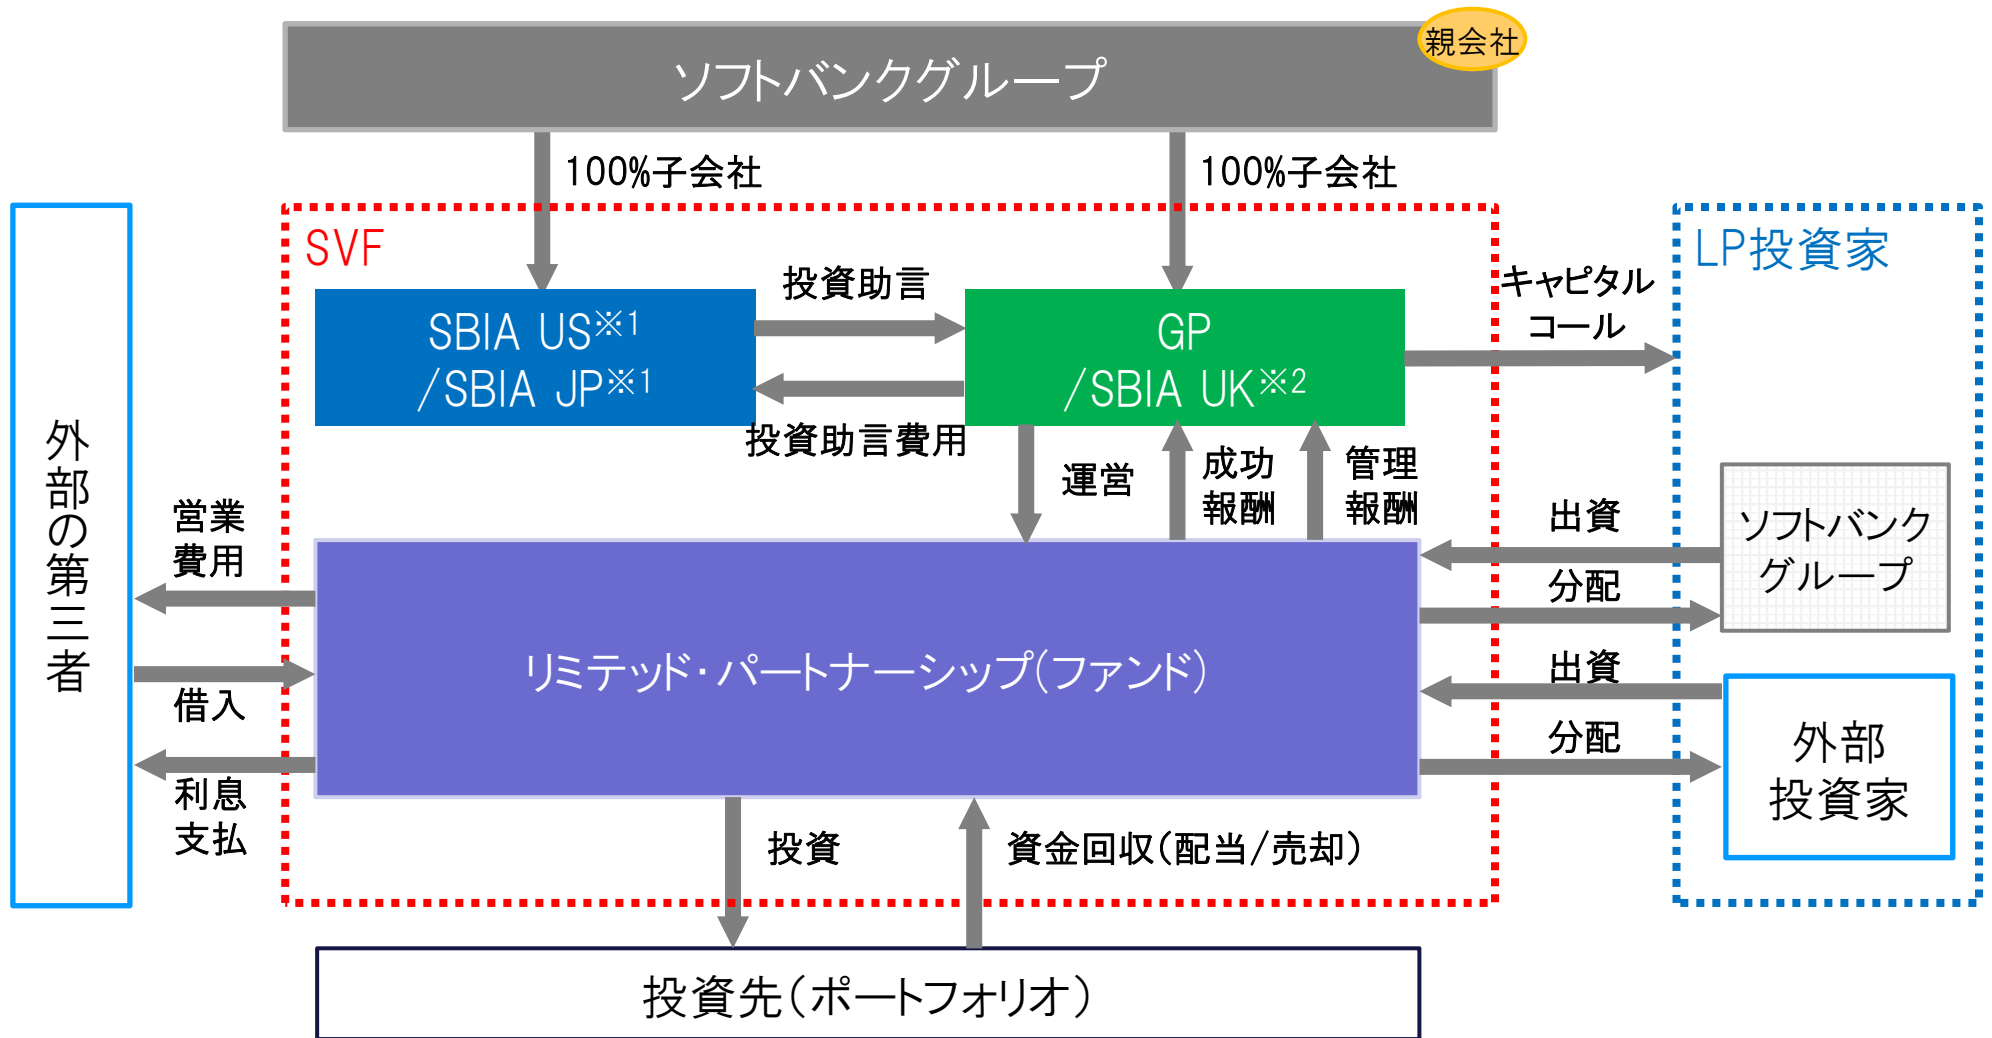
ソフトバンクグループ

親会社

100%子会社

100%子会社

SVF

LP投資家

外部の第三者

SBIA US※1
/SBIA JP※1

投資助言

投資助言費用

GP
/SBIA UK※2

キャピタルコール

運営

成功報酬

管理報酬

営業費用

借入

利息支払

出資

分配

ソフトバンクグループ

出資

分配

外部投資家

リミテッド・パートナーシップ(ファンド)

投資

資金回収(配当/売却)

投資先(ポートフォリオ)